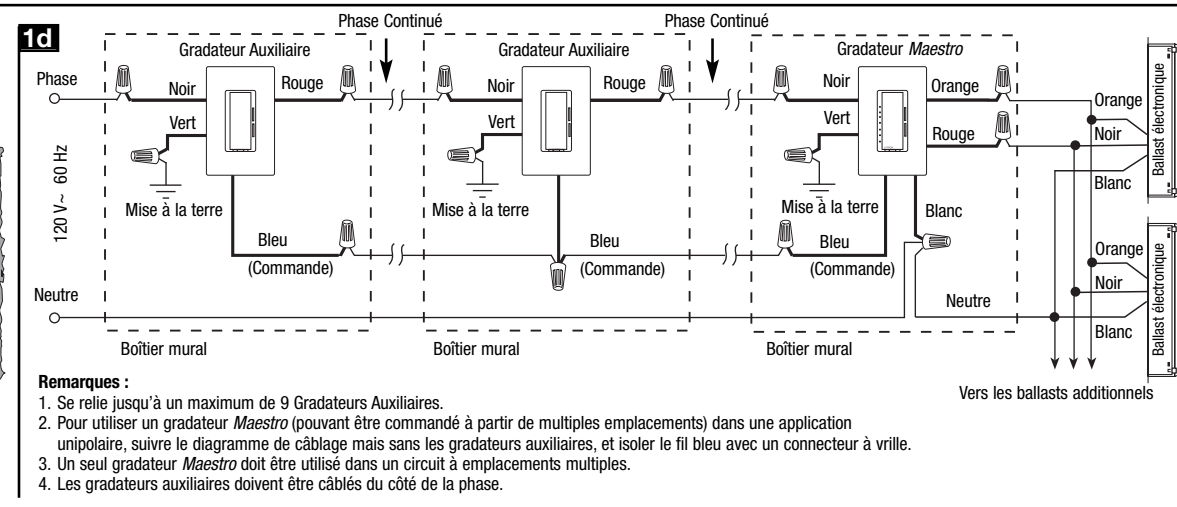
1d

Phase Continué

Phase Continué

Gradateur Auxiliaire

Gradateur Auxiliaire

Gradateur *Maestro*

Phase

Noir

Rouge

Noir

Rouge

Noir

Orange

Vert

Vert

Vert

Rouge

Orange

Noir

Blanc

Ballast électronique

120 V~ 60 Hz

Mise à la terre

Mise à la terre

Mise à la terre

Blanc

Bleu

Bleu

Bleu

(Commande)

(Commande)

(Commande)

Orange

Noir

Blanc

Ballast électronique

Neutre

Neutre

Boîtier mural

Boîtier mural

Boîtier mural

Vers les ballasts additionnels

**Remarques :**
1. Se relie jusqu'à un maximum de 9 Gradateurs Auxiliaires.
2. Pour utiliser un gradateur *Maestro* (pouvant être commandé à partir de multiples emplacements) dans une application unipolaire, suivre le diagramme de câblage mais sans les gradateurs auxiliaires, et isoler le fil bleu avec un connecteur à vrille.
3. Un seul gradateur *Maestro* doit être utilisé dans un circuit à emplacements multiples.
4. Les gradateurs auxiliaires doivent être câblés du côté de la phase.